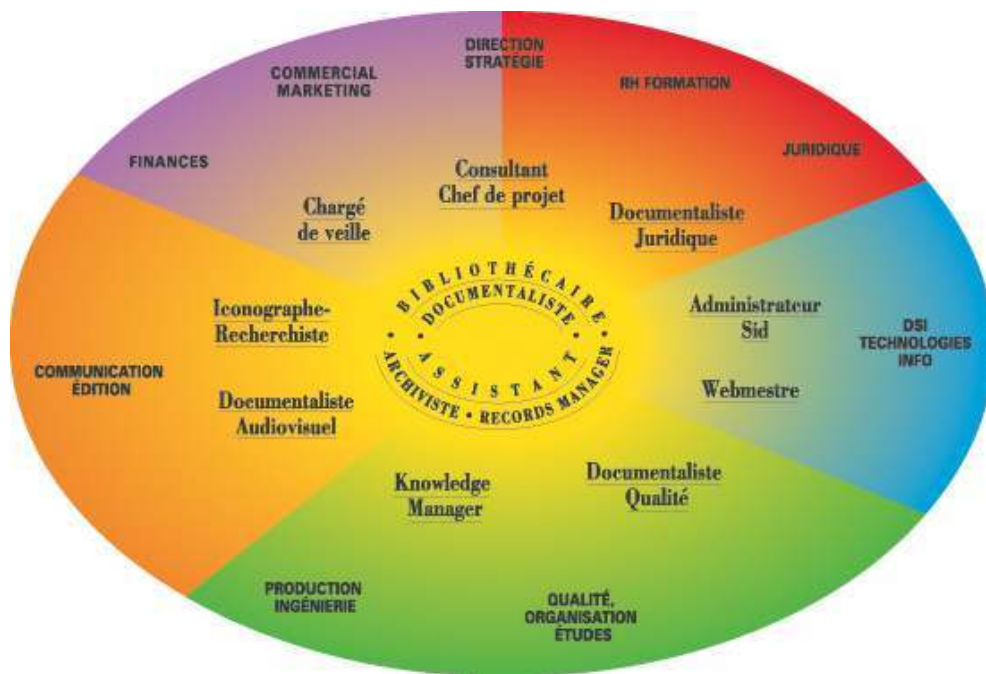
DIRECTION STRATÉGIE

RH FORMATION

JURIDIQUE

COMMERCIAL MARKETING

FINANCES

Consultant Chef de projet

Chargé de veille

Documentaliste Juridique

BIBLIOTHÉCAIRE

DOCUMENTALISTE

ASSISTANT

ARCHIVISTE • RECORDS MANAGER

Iconographe-Recherchiste

Administrateur Sid

DSI TECHNOLOGIES INFO

Webmestre

COMMUNICATION ÉDITION

Documentaliste Audiovisuel

Knowledge Manager

Documentaliste Qualité

PRODUCTION INGÉNIERIE

QUALITÉ, ORGANISATION ÉTUDES